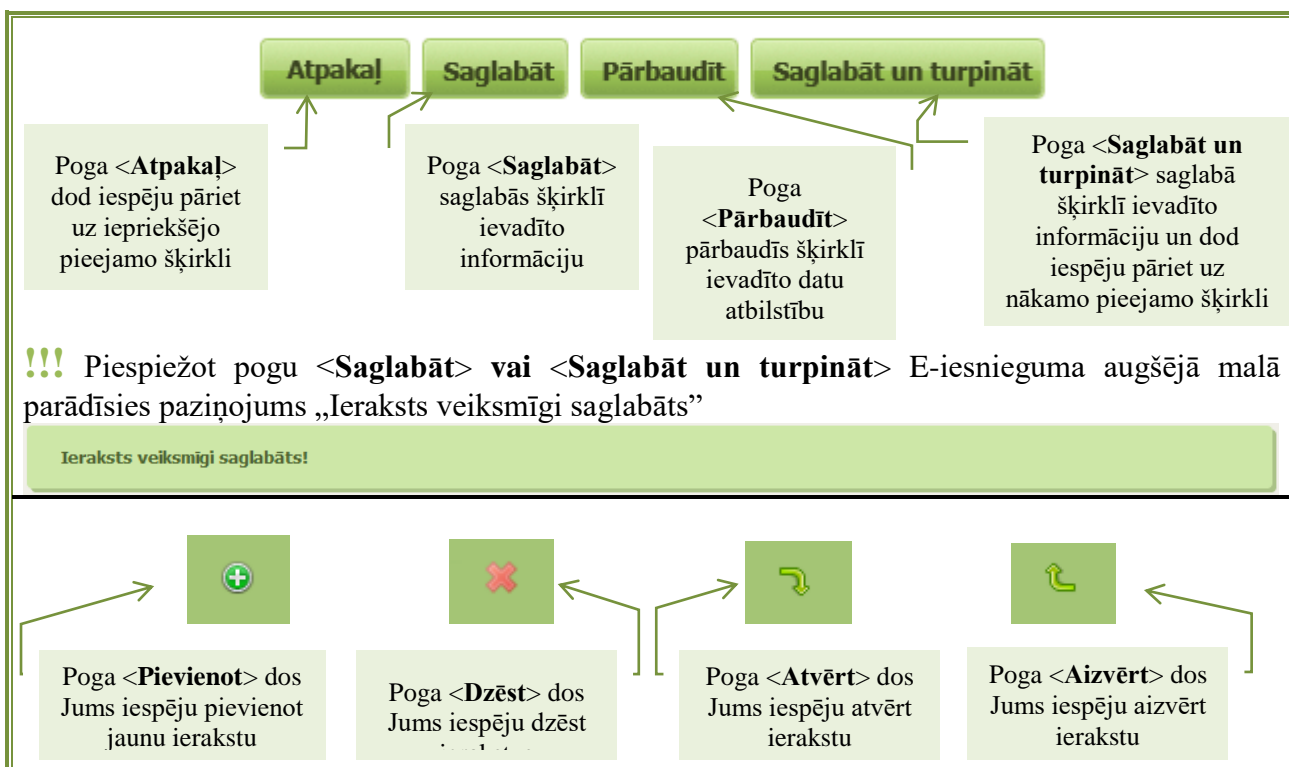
Atpakaļ Saglabāt Pārbaudīt Saglabāt un turpināt

Poga <**Atpakaļ**> dod iespēju pāriet uz iepriekšējo pieejamo šķirkli

Poga <**Saglabāt**> saglabās šķirklī ievadīto informāciju

Poga <**Pārbaudīt**> pārbaudīs šķirklī ievadīto datu atbilstību

Poga <**Saglabāt un turpināt**> saglabā šķirklī ievadīto informāciju un dod iespēju pāriet uz nākamo pieejamo šķirkli

!!! Piespiežot pogu <**Saglabāt**> **vai** <**Saglabāt un turpināt**> E-iesnieguma augšējā malā parādīsies paziņojums „Ieraksts veiksmīgi saglabāts”

Ieraksts veiksmīgi saglabāts!

Poga <**Pievienot**> dos Jums iespēju pievienot jaunu ierakstu

Poga <**Dzēst**> dos Jums iespēju dzēst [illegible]

Poga <**Atvērt**> dos Jums iespēju atvērt ierakstu

Poga <**Aizvērt**> dos Jums iespēju aizvērt ierakstu